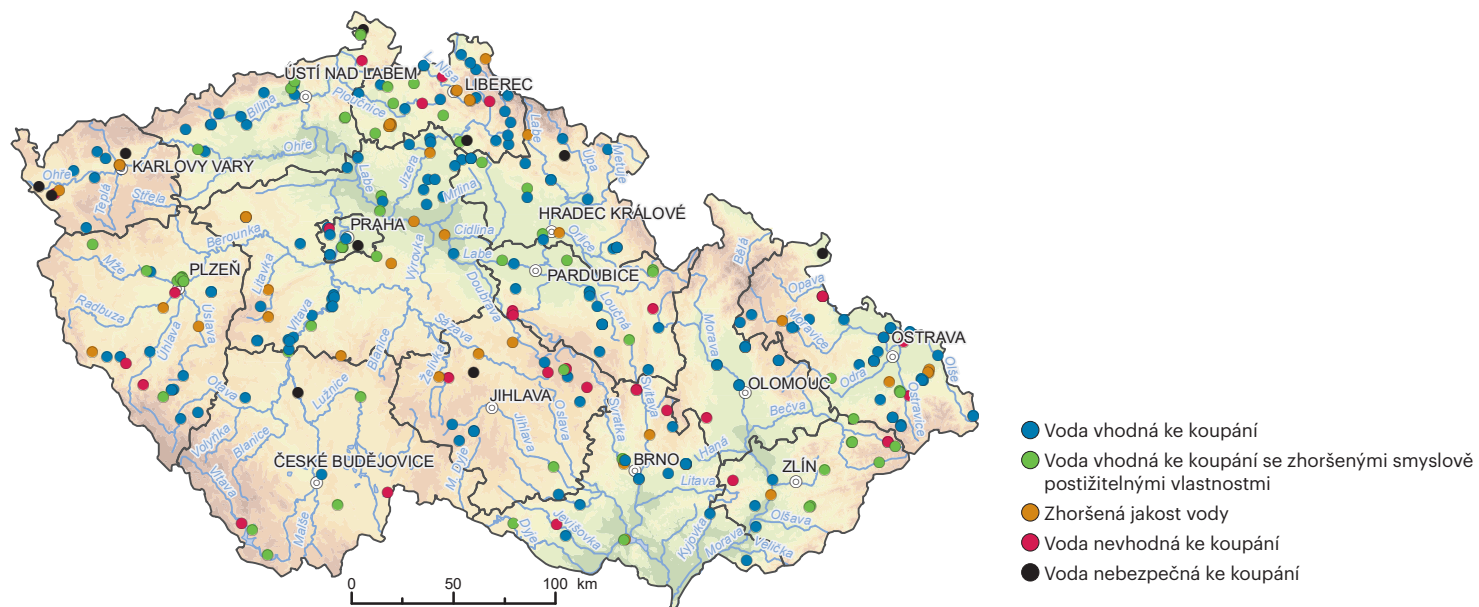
ÚSTÍ NAD LABEM
LIBEREC
L. Nisa
Bílina
Ploučnice
Labe
KARLOVY VARY
Ohře
Ohře
Teplá
Střela
Labe
Jizera
Mrlina
Úpa
Metuje
HRADEC KRÁLOVÉ
PRAHA
Berounka
Cidlina
Orlice
Labe
PARDUBICE
Mže
PLZEŇ
Výrovka
Doubrava
Loučná
Radbuza
Úhlava
Úslava
Litavka
Vltava
Sázava
Želivka
Opava
Moravice
OSTRAVA
Odra
Olše
Ostravice
Morava
Bělá
OLOMOUC
Bečva
Otava
Lužnice
Blanice
JIHLAVA
Jihlava
Oslava
Svratka
Svitava
Volyňka
Blanice
ČESKÉ BUDĚJOVICE
M. Dyje
BRNO
Haná
Litava
ZLÍN
Vltava
Malše
Dyje
Jevišovka
Kyjovka
Morava
Olšava
Velička
0
50
100 km
Voda vhodná ke koupání
Voda vhodná ke koupání se zhoršenými smyslově postižitelnými vlastnostmi
Zhoršená jakost vody
Voda nevhodná ke koupání
Voda nebezpečná ke koupání